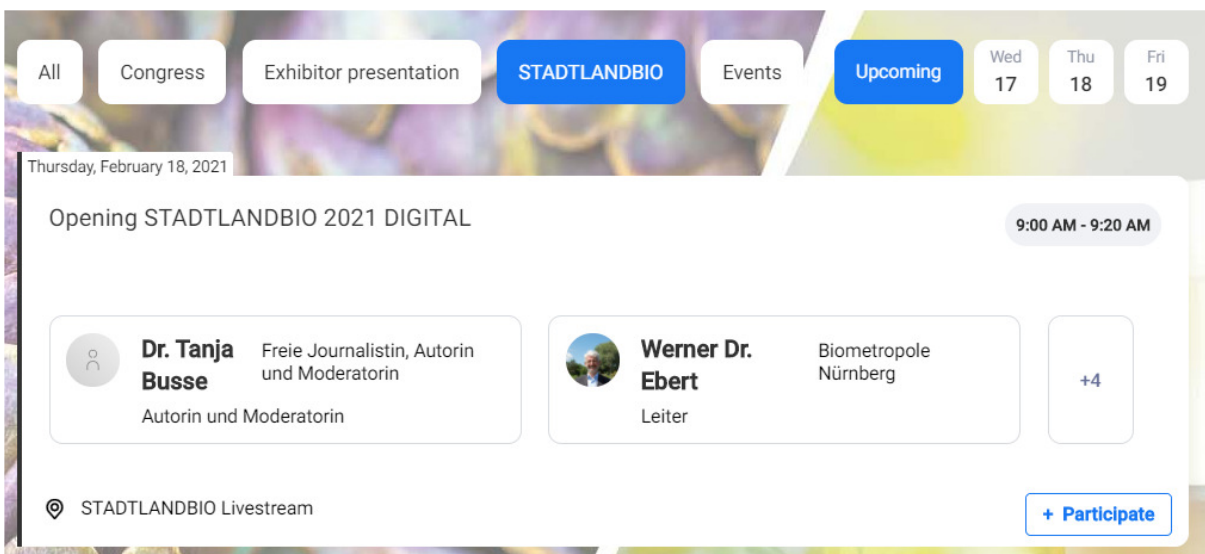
All Congress Exhibitor presentation STADTLANDBIO Events Upcoming Wed 17 Thu 18 Fri 19

Thursday, February 18, 2021

Opening STADTLANDBIO 2021 DIGITAL

9:00 AM - 9:20 AM

Dr. Tanja Busse
Freie Journalistin, Autorin und Moderatorin
Autorin und Moderatorin

Werner Dr. Ebert
Biometropole Nürnberg
Leiter

+4

STADTLANDBIO Livestream

+ Participate